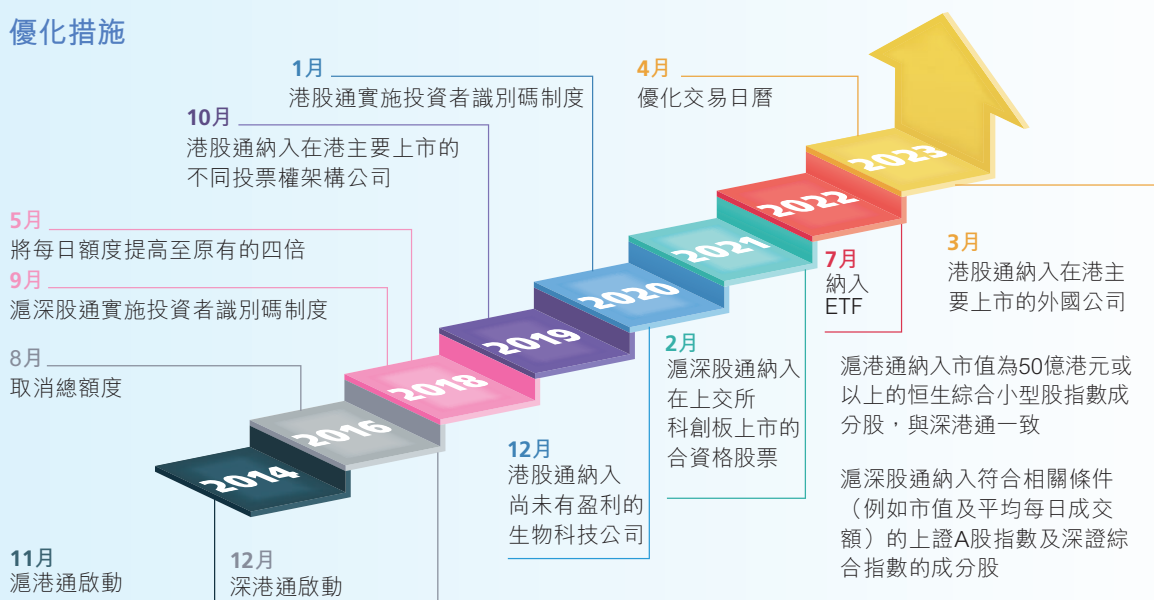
優化措施

1月
港股通實施投資者識別碼制度

4月
優化交易日曆

10月
港股通納入在港主要上市的不同投票權架構公司

5月
將每日額度提高至原有的四倍

9月
滬深股通實施投資者識別碼制度

8月
取消總額度

2023

2022

2021

2020

2019

2018

2016

2014

7月
納入ETF

3月
港股通納入在港主要上市的外國公司

2月
滬深股通納入在上交所科創板上市的合資格股票

滬港通納入市值為50億港元或以上的恒生綜合小型股指數成分股，與深港通一致

滬深股通納入符合相關條件（例如市值及平均每日成交額）的上證A股指數及深證綜合指數的成分股

12月
港股通納入尚未有盈利的生物科技公司

11月
滬港通啟動

12月
深港通啟動